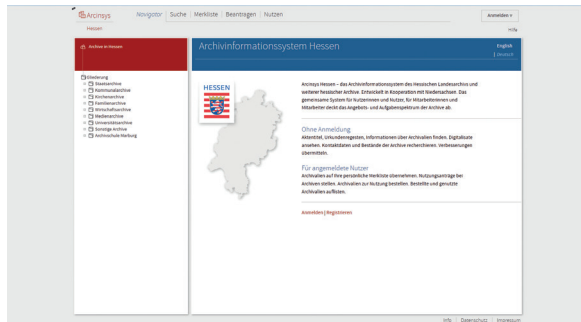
Arcinsys Navigator | Suche | Merkliste | Beantragen | Nutzen

Anmelden

Hessen

Hilfe

Archive in Hessen

Gliederung
Staatsarchive
Kommunalarchive
Kirchenarchive
Familienarchive
Wirtschaftsarchive
Medienarchive
Universitätsarchive
Sonstige Archive
Archivschule Marburg

Archivinformationssystem Hessen

English
Deutsch

HESSEN

Arcinsys Hessen – das Archivinformationssystem des Hessischen Landesarchivs und weiterer hessischer Archive. Entwickelt in Kooperation mit Niedersachsen. Das gemeinsame System für Nutzerinnen und Nutzer, für Mitarbeiterinnen und Mitarbeiter deckt das Angebots- und Aufgabenspektrum der Archive ab.

Ohne Anmeldung
Aktentitel, Urkundenregesten, Informationen über Archivalien finden. Digitalisate ansehen. Kontaktdaten und Bestände der Archive recherchieren. Verbesserungen übermitteln.

Für angemeldete Nutzer
Archivalien auf Ihre persönliche Merkliste übernehmen. Nutzungsanträge bei Archiven stellen. Archivalien zur Nutzung bestellen. Bestellte und genutzte Archivalien auflisten.

Anmelden | Registrieren

Info | Datenschutz | Impressum